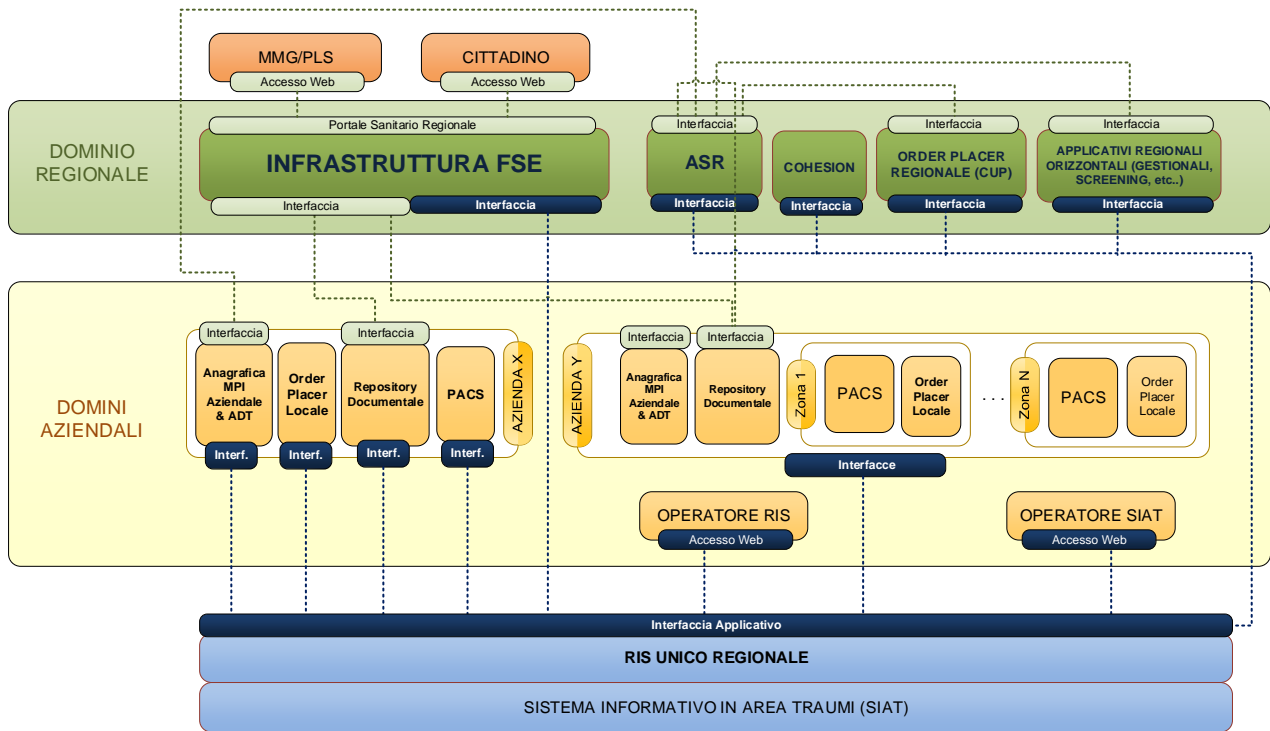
MMG/PLS
Accesso Web

CITTADINO
Accesso Web

DOMINIO REGIONALE

Portale Sanitario Regionale
INFRASTRUTTURA FSE
Interfaccia
Interfaccia

Interfaccia
ASR
Interfaccia

COHESION
Interfaccia

Interfaccia
ORDER PLACER REGIONALE (CUP)
Interfaccia

Interfaccia
APPLICATIVI REGIONALI ORIZZONTALI (GESTIONALI, SCREENING, etc..)
Interfaccia

DOMINI AZIENDALI

Interfaccia
Interfaccia
Anagrafica MPI Aziendale & ADT
Order Placer Locale
Repository Documentale
PACS
AZIENDA X
Interf.
Interf.
Interf.
Interf.

AZIENDA Y
Interfaccia
Interfaccia
Anagrafica MPI Aziendale & ADT
Repository Documentale
Zona 1
PACS
Order Placer Locale
. . .
Zona N
PACS
Order Placer Locale
Interfacce

OPERATORE RIS
Accesso Web

OPERATORE SIAT
Accesso Web

Interfaccia Applicativo
RIS UNICO REGIONALE
SISTEMA INFORMATIVO IN AREA TRAUMI (SIAT)